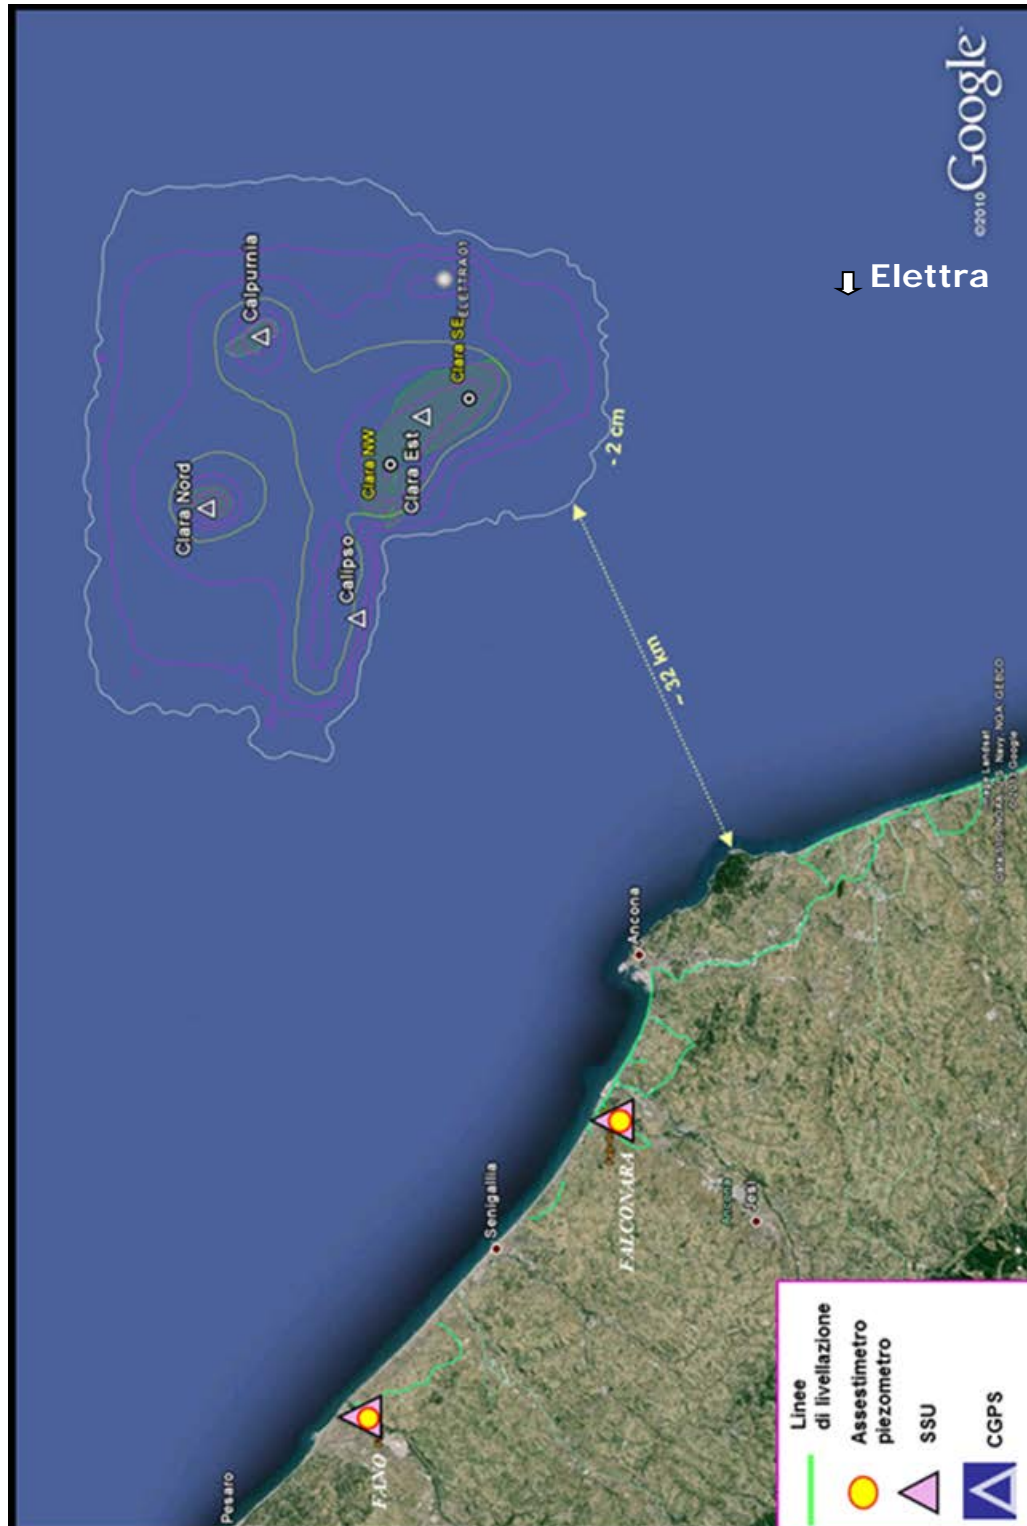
©2010 Google

Elettra

Calpurnia

Clara Nord

Clara NW

Clara Est

Clara SE

ELETTRA 01

Calipso

- 2 cm

~ 32 km

Ancona

Senigallia

FALCONARA

Jesi

FANO

Pesaro

Linee di livellazione

Assestimetro piezometro

SSU

CGPS